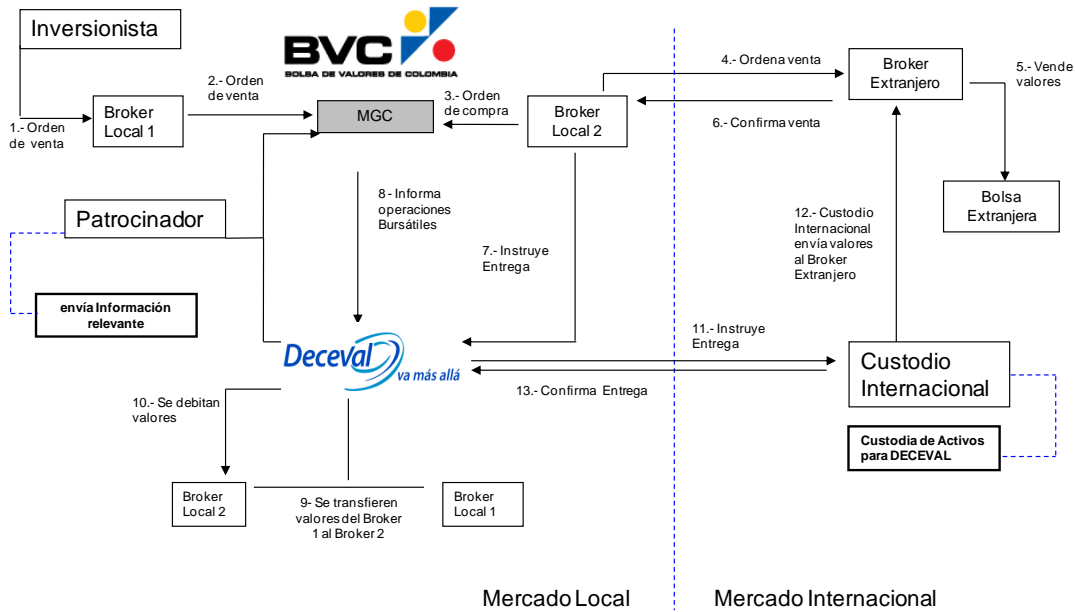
Inversionista

BVC
BOLSA DE VALORES DE COLOMBIA

1.- Orden de venta

Broker Local 1

2.- Orden de venta

MGC

3.- Orden de compra

Broker Local 2

4.- Ordena venta

6.- Confirma venta

Broker Extranjero

5.- Vende valores

Bolsa Extranjera

Patrocinador

envía Información relevante

8 - Informa operaciones Bursátiles

7.- Instruye Entrega

12.- Custodio Internacional envía valores al Broker Extranjero

Deceval va más allá

11.- Instruye Entrega

13.- Confirma Entrega

Custodio Internacional

Custodia de Activos para DECEVAL

10.- Se debitan valores

Broker Local 2

9- Se transfieren valores del Broker 1 al Broker 2

Broker Local 1

Mercado Local

Mercado Internacional